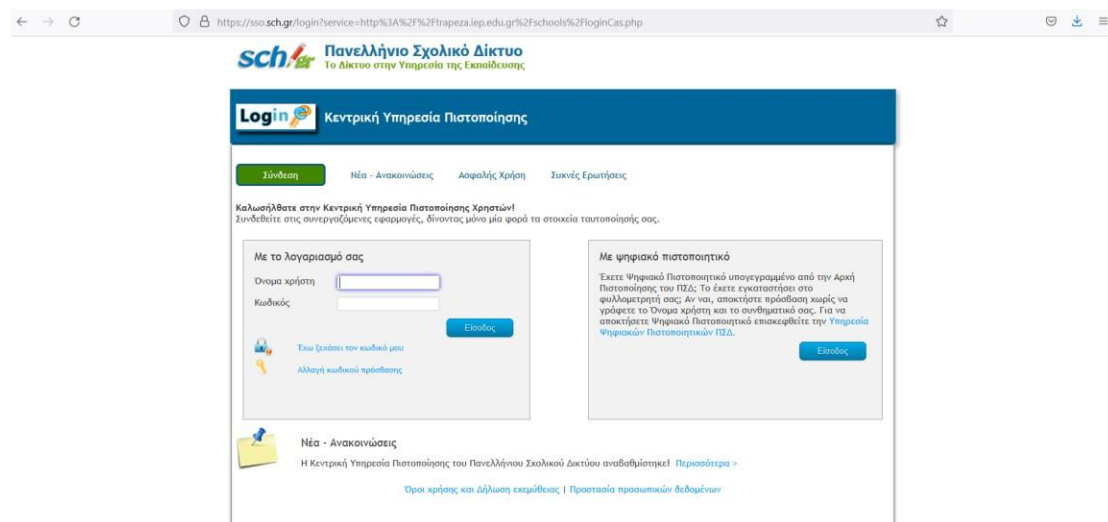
https://sso.sch.gr/login?service=http%3A%2F%2Ftrapeza.iep.edu.gr%2Fschools%2FloginCas.php

sch.gr Πανελλήνιο Σχολικό Δίκτυο
Το Δίκτυο στην Υπηρεσία της Εκπαίδευσης

Login Κεντρική Υπηρεσία Πιστοποίησης

Σύνδεση | Νέα - Ανακοινώσεις | Ασφαλής Χρήση | Συχνές Ερωτήσεις

Καλωσήλθατε στην Κεντρική Υπηρεσία Πιστοποίησης Χρηστών!
Συνδεθείτε στις συνεργαζόμενες εφαρμογές, δίνοντας μόνο μία φορά τα στοιχεία ταυτοποίησής σας.

Με το λογαριασμό σας

Όνομα χρήστη

Κωδικός

Είσοδος

Έχω ξεχάσει τον κωδικό μου

Αλλαγή κωδικού πρόσβασης

Με ψηφιακό πιστοποιητικό

Έχετε Ψηφιακό Πιστοποιητικό υπογεγραμμένο από την Αρχή Πιστοποίησης του ΠΣΔ; Το έχετε εγκαταστήσει στο φυλλομετρητή σας; Αν ναι, αποκτήστε πρόσβαση χωρίς να γράφετε το Όνομα χρήστη και το συνθηματικό σας. Για να αποκτήσετε Ψηφιακό Πιστοποιητικό επισκεφθείτε την Υπηρεσία Ψηφιακών Πιστοποιητικών ΠΣΔ.

Είσοδος

Νέα - Ανακοινώσεις

Η Κεντρική Υπηρεσία Πιστοποίησης του Πανελλήνιου Σχολικού Δικτύου αναβαθμίστηκε! Περισσότερα >

Όροι χρήσης και Δήλωση εχεμύθειας | Προστασία προσωπικών δεδομένων